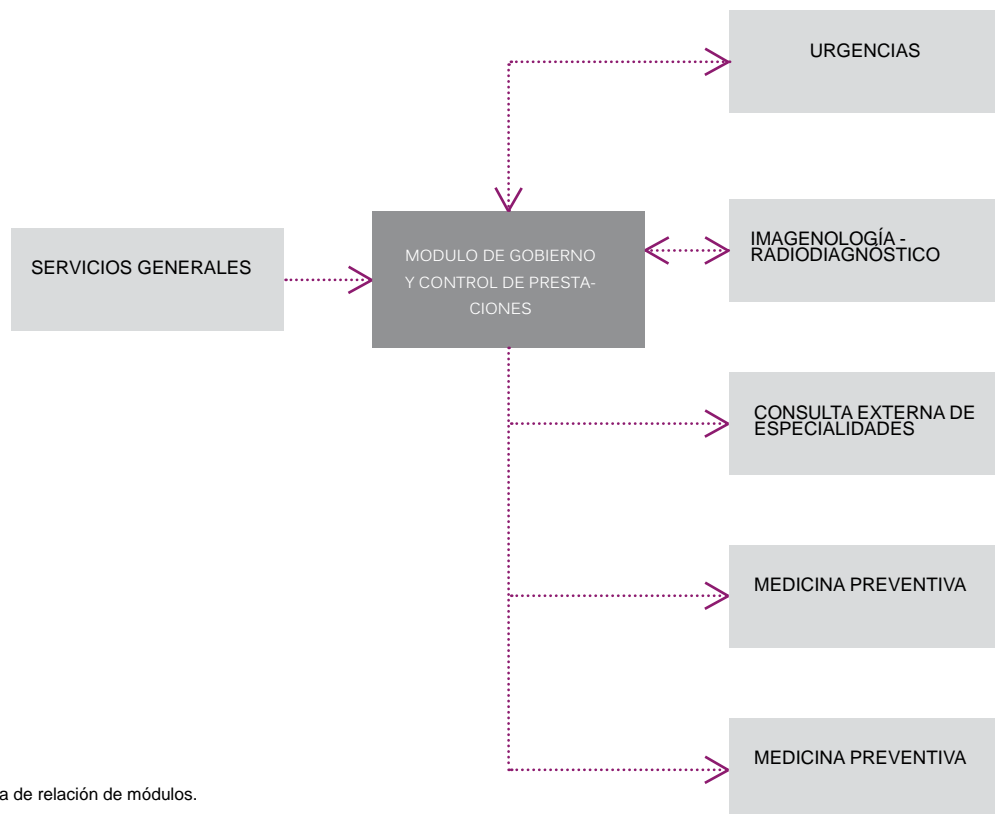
URGENCIAS

SERVICIOS GENERALES

MODULO DE GOBIERNO Y CONTROL DE PRESTACIONES

IMAGENOLOGÍA - RADIODIAGNÓSTICO

CONSULTA EXTERNA DE ESPECIALIDADES

MEDICINA PREVENTIVA

MEDICINA PREVENTIVA

a de relación de módulos.